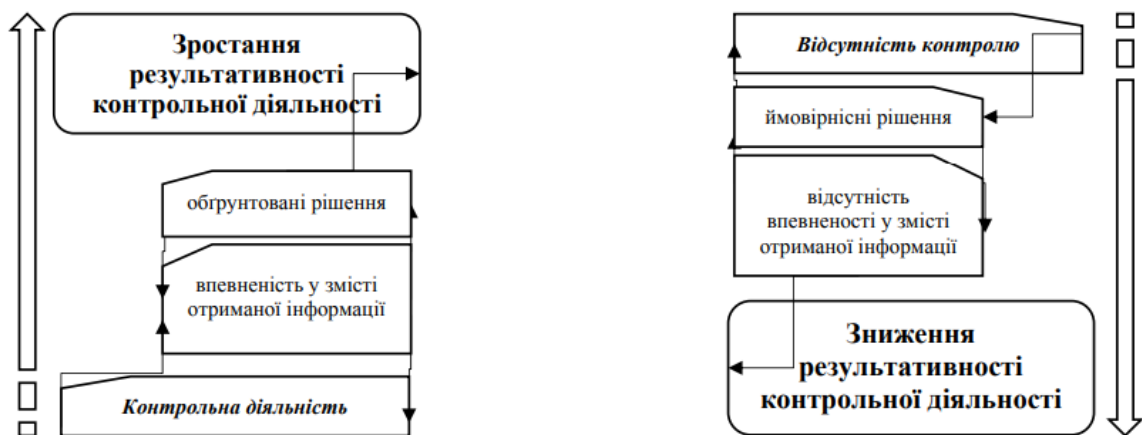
Зростання результативності контрольної діяльності

обгрунтовані рішення

впевненість у змісті отриманої інформації

Контрольна діяльність

Відсутність контролю

ймовірнісні рішення

відсутність впевненості у змісті отриманої інформації

Зниження результативності контрольної діяльності